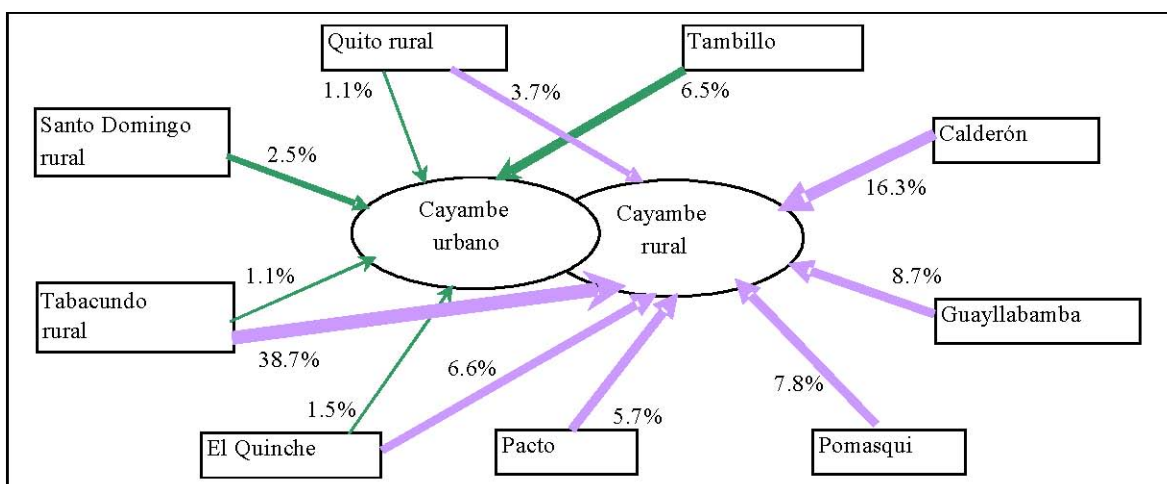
Quito rural

1.1%

3.7%

Tambillo

6.5%

Santo Domingo rural

2.5%

Calderón

16.3%

Cayambe urbano

Cayambe rural

1.1%

8.7%

Tabacundo rural

Guayllabamba

38.7%

6.6%

7.8%

1.5%

5.7%

El Quinche

Pacto

Pomasqui